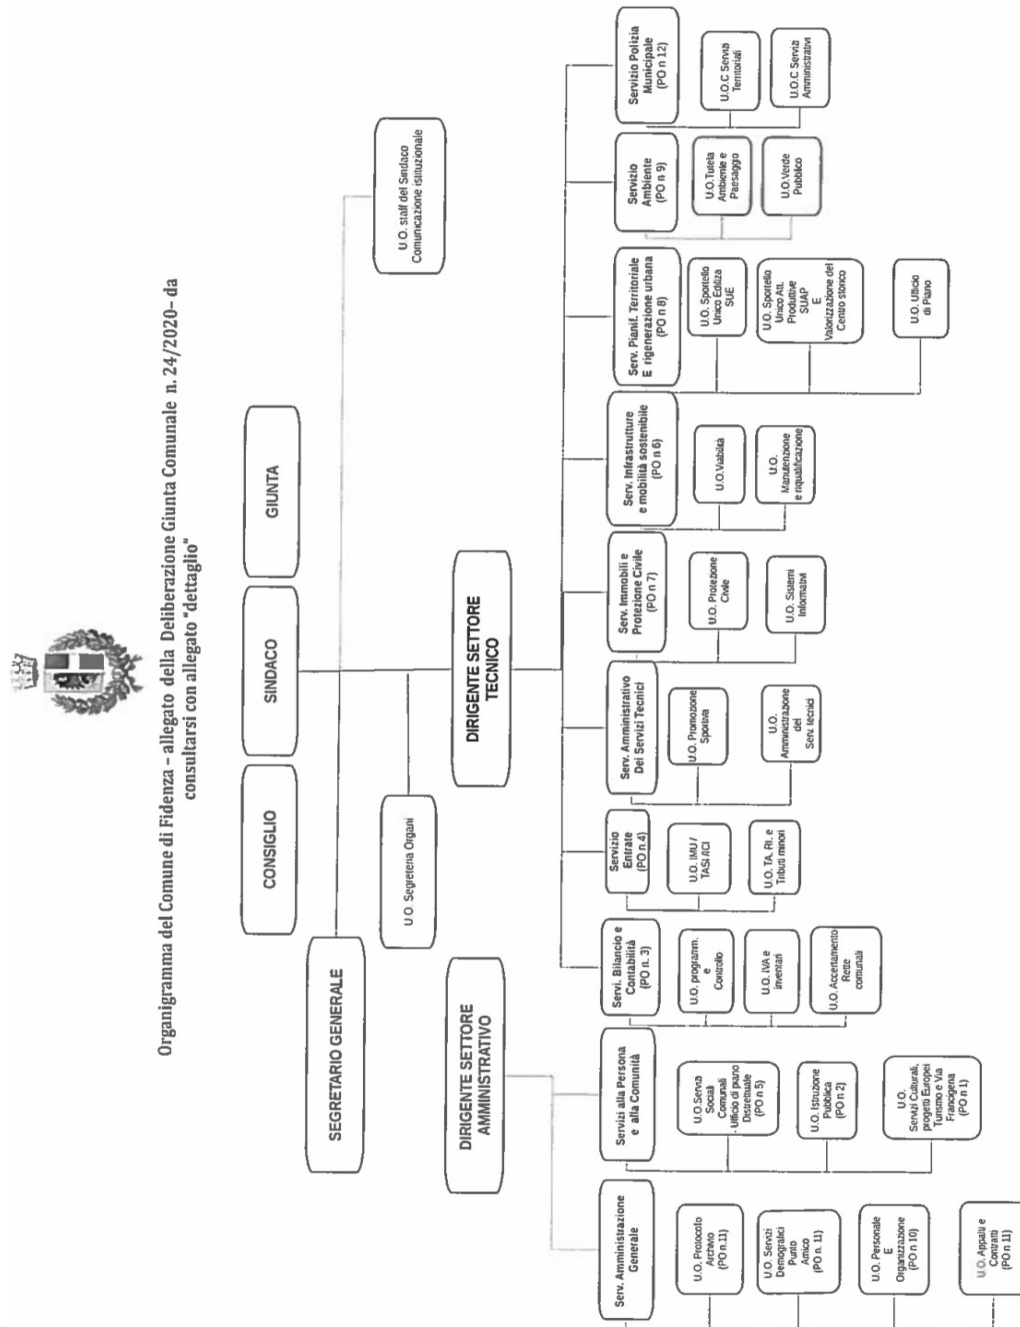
Organigramma del Comune di Fidenza – allegato della Deliberazione Giunta Comunale n. 24/2020– da consultarsi con allegato "dettaglio"

CONSIGLIO

SINDACO

GIUNTA

U.O. staff del Sindaco Comunicazione istituzionale

SEGRETARIO GENERALE

U.O. Segreteria Organi

DIRIGENTE SETTORE AMMINISTRATIVO

DIRIGENTE SETTORE TECNICO

Serv. Amministrazione Generale

U.O. Protocollo Archivio (PO n.11)

U.O. Servizi Demografici Punto Amico (PO n. 11)

U.O. Personale E Organizzazione (PO n.10)

U.O. Appalti e Contratti (PO n.11)

Servizi alla Persona e alla Comunità

U.O. Servizi Sociali Comunali Ufficio di piano Distrettuale (PO n.5)

U.O. Istruzione Pubblica (PO n.2)

U.O. Servizi Culturali, progetti Europei Turismo e Via Francigena (PO n.1)

Servi. Bilancio e Contabilità (PO n. 3)

U.O. programm. e Controllo

U.O. IVA e inventari

U.O. Accertamento Rette comunali

Servizio Entrate (PO n.4)

U.O. IMU / TASI /ICI

U.O. TA. RI. e Tributi minori

Serv. Amministrativo Dei Servizi Tecnici

U.O. Promozione Sportiva

U.O. Amministrazione dei Serv. tecnici

Serv. Immobili e Protezione Civile (PO n 7)

U.O. Protezione Civile

U.O. Sistemi Informativi

Serv. Infrastrutture e mobilità sostenibile (PO n 6)

U.O. Viabilità

U.O. Manutenzione e riqualificazione

Serv. Pianif. Territoriale E rigenerazione urbana (PO n 8)

U.O. Sportello Unico Edilizia SUE

U.O. Sportello Unico Att. Produttive SUAP E Valorizzazione del Centro storico

U.O. Ufficio di Piano

Servizio Ambiente (PO n 9)

U.O. Tutela Ambiente e Paesaggio

U.O. Verde Pubblico

Servizio Polizia Municipale (PO n 12)

U.O.C Servizi Territoriali

U.O.C Servizi Amministrativi